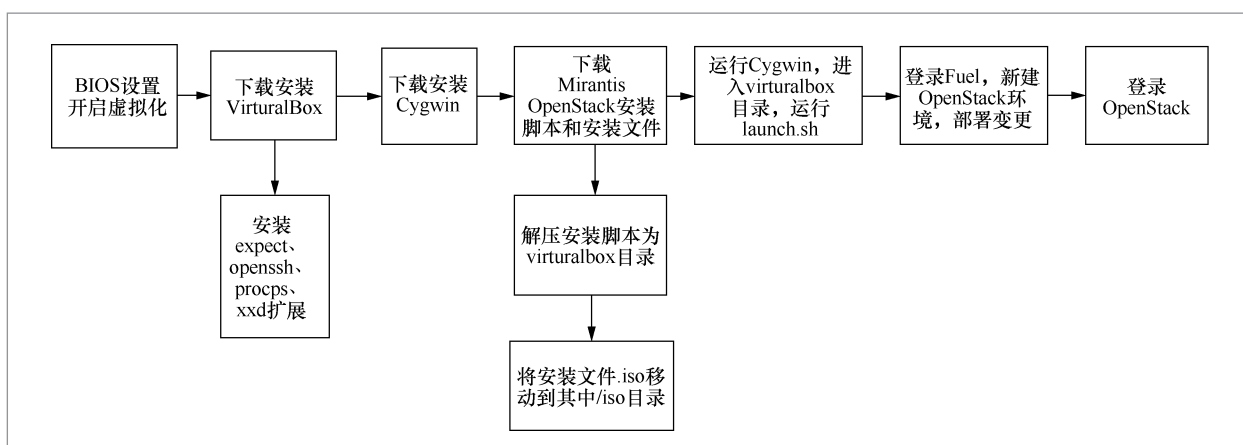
BIOS设置开启虚拟化

下载安装VirtualBox

安装expect、openssh、procps、xxd扩展

下载安装Cygwin

下载Mirantis OpenStack安装脚本和安装文件

解压安装脚本为virtualbox目录

将安装文件.iso移动到其中/iso目录

运行Cygwin，进入virtualbox目录，运行launch.sh

登录Fuel，新建OpenStack环境，部署变更

登录OpenStack